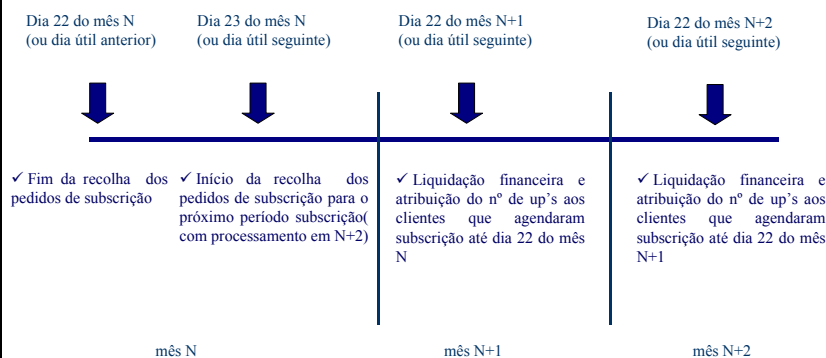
Dia 22 do mês N
(ou dia útil anterior)

Dia 23 do mês N
(ou dia útil seguinte)

Dia 22 do mês N+1
(ou dia útil seguinte)

Dia 22 do mês N+2
(ou dia útil seguinte)

✓ Fim da recolha dos pedidos de subscrição

✓ Início da recolha dos pedidos de subscrição para o próximo período subscrição( com processamento em N+2)

✓ Liquidação financeira e atribuição do nº de up's aos clientes que agendaram subscrição até dia 22 do mês N

✓ Liquidação financeira e atribuição do nº de up's aos clientes que agendaram subscrição até dia 22 do mês N+1

mês N

mês N+1

mês N+2